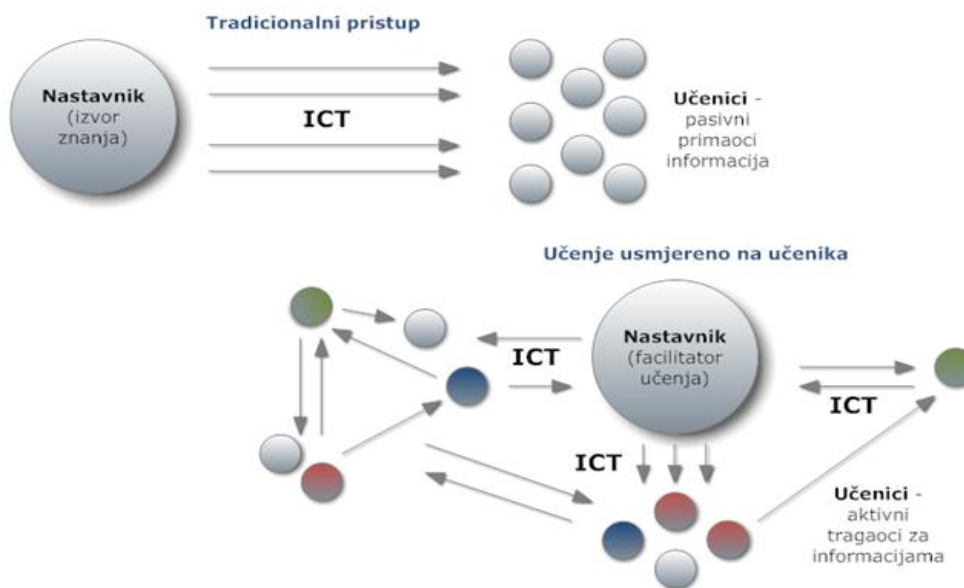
Tradicionalni pristup

Nastavnik (izvor znanja)

ICT

Učenici - pasivni primaoci informacija

Učenje usmjereno na učenika

ICT

Nastavnik (facilitator učenja)

ICT

ICT

Učenici - aktivni tragaoci za informacijama